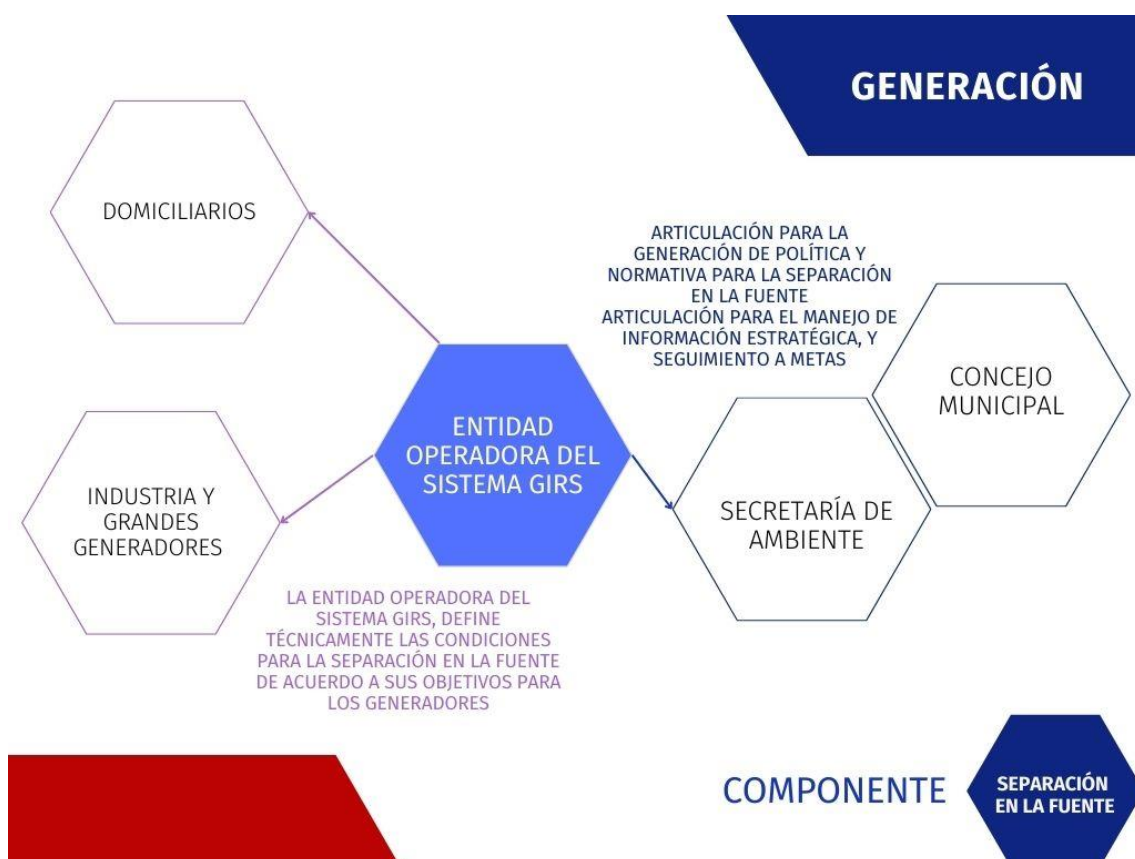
GENERACIÓN

DOMICILIARIOS

ARTICULACIÓN PARA LA GENERACIÓN DE POLÍTICA Y NORMATIVA PARA LA SEPARACIÓN EN LA FUENTE
ARTICULACIÓN PARA EL MANEJO DE INFORMACIÓN ESTRATÉGICA, Y SEGUIMIENTO A METAS

CONCEJO MUNICIPAL

ENTIDAD OPERADORA DEL SISTEMA GIRS

INDUSTRIA Y GRANDES GENERADORES

SECRETARÍA DE AMBIENTE

LA ENTIDAD OPERADORA DEL SISTEMA GIRS, DEFINE TÉCNICAMENTE LAS CONDICIONES PARA LA SEPARACIÓN EN LA FUENTE DE ACUERDO A SUS OBJETIVOS PARA LOS GENERADORES

COMPONENTE

SEPARACIÓN EN LA FUENTE